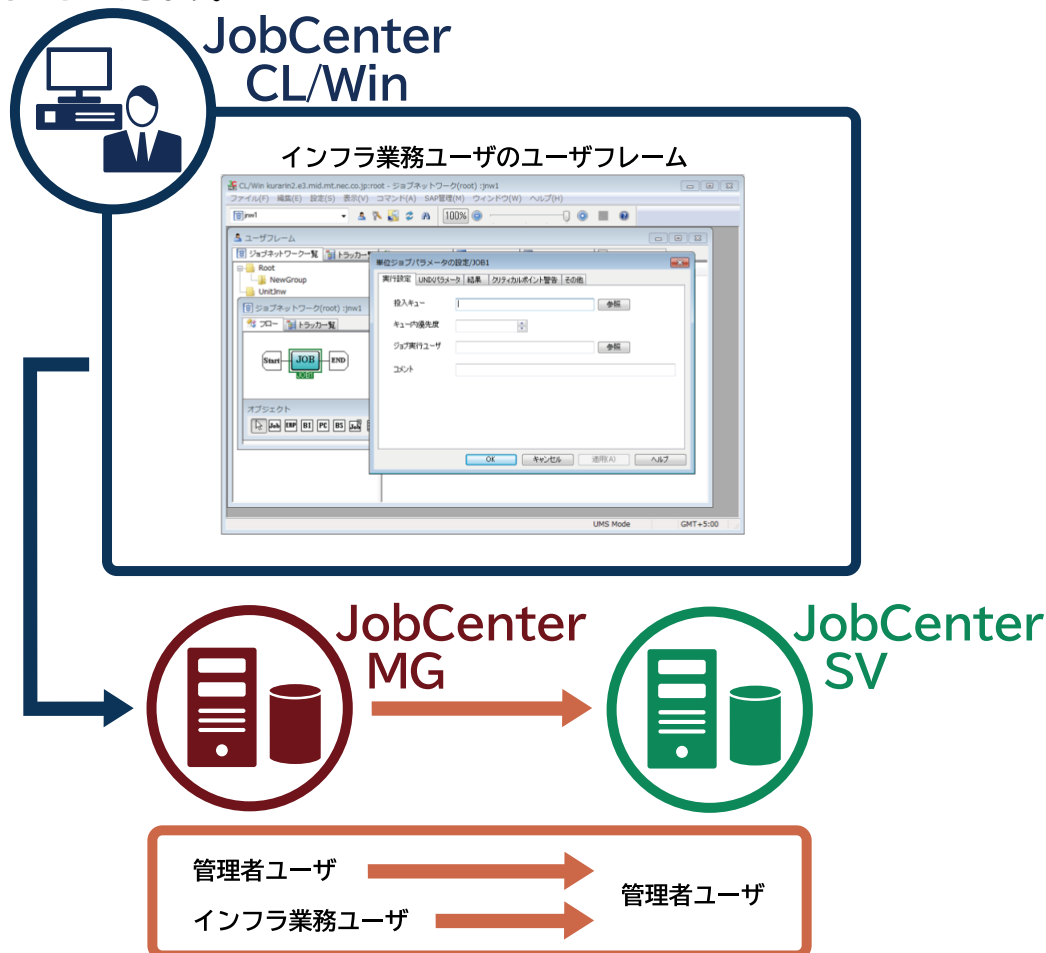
JobCenter
CL/Win

インフラ業務ユーザのユーザフレーム

CL/Win kurarin2.e3.mid.mit.nec.co.jp:root - ジョブネットワーク(root) :jnw1
ファイル(F) 編集(E) 設定(S) 表示(V) コマンド(A) SAP管理(M) ウィンドウ(W) ヘルプ(H)
jnw1
100%
ユーザフレーム
ジョブネットワーク一覧 トラッカー
Root
NewGroup
Unitjnw
ジョブネットワーク(root) :jnw1
フロー トラッカー一覧
Start JOB END
JOB1
オブジェクト
Job ERP BI PC BS
単位ジョブパラメータの設定/JOB1
実行設定 UNDOパラメータ 結果 クリティカルポイント警告 その他
投入キュー 参照
キューの優先度
ジョブ実行ユーザ 参照
コメント
OK キャンセル 適用(A) ヘルプ
UMS Mode GMT+5:00

JobCenter
MG

JobCenter
SV

管理者ユーザ
インフラ業務ユーザ
管理者ユーザ